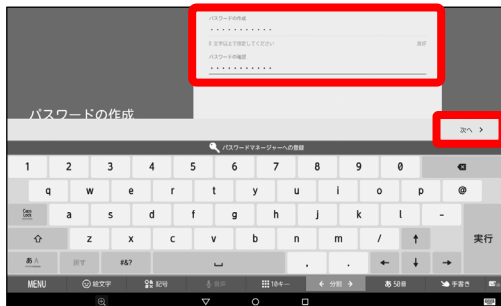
パスワードの作成
••••••••••••
8 文字以上で指定してください
表示
パスワードの確認
••••••••••••

パスワードの作成

次へ >

パスワードマネージャーへの登録

1 2 3 4 5 6 7 8 9 0
q w e r t y u i o p @
Caps Lock a s d f g h j k l -
z x c v b n m / 実行
あA 戻す #&? 絵文字 記号 10キー 分割 あ 50音 手書き
MENU